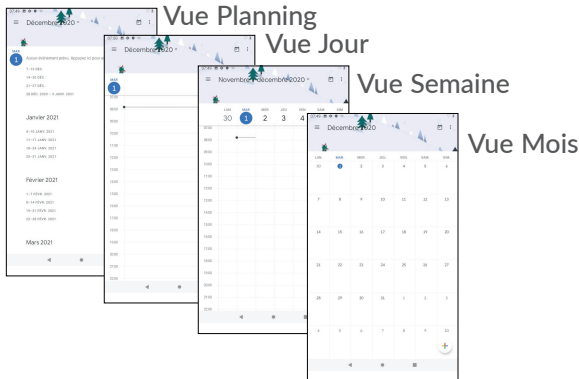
Vue Planning

Vue Jour

Vue Semaine

Vue Mois

Décembre 2020

MAR.
1
Aucun événement prévu. Appuyez ici pour en

14-19 DÉC.
20-26 DÉC.
27-31 DÉC.
28 DÉC. 2020 – 2 JANV. 2021

Janvier 2021

3-9 JANV. 2021
10-16 JANV. 2021
17-23 JANV. 2021
24-30 JANV. 2021

Février 2021

1-7 FÉVR. 2021
8-14 FÉVR. 2021
15-21 FÉVR. 2021
22-28 FÉVR. 2021

Mars 2021

Décembre 2020

MAR.
1

Novembre – Décembre 2020

LUN. MAR. MER. JEU. VEN. SAM. DIM.
30 1 2 3 4

Décembre 2020

| LUN. | MAR. | MER. | JEU. | VEN. | SAM. | DIM. |
|---|---|---|---|---|---|---|
| 30 | 1 | 2 | 3 | 4 | 5 | 6 |
| 7 | 8 | 9 | 10 | 11 | 12 | 13 |
| 14 | 15 | 16 | 17 | 18 | 19 | 20 |
| 21 | 22 | 23 | 24 | 25 | 26 | 27 |
| 28 | 29 | 30 | 31 | 1 | 2 | 3 |
| 4 | 5 | 6 | 7 | 8 | 9 | 10 |